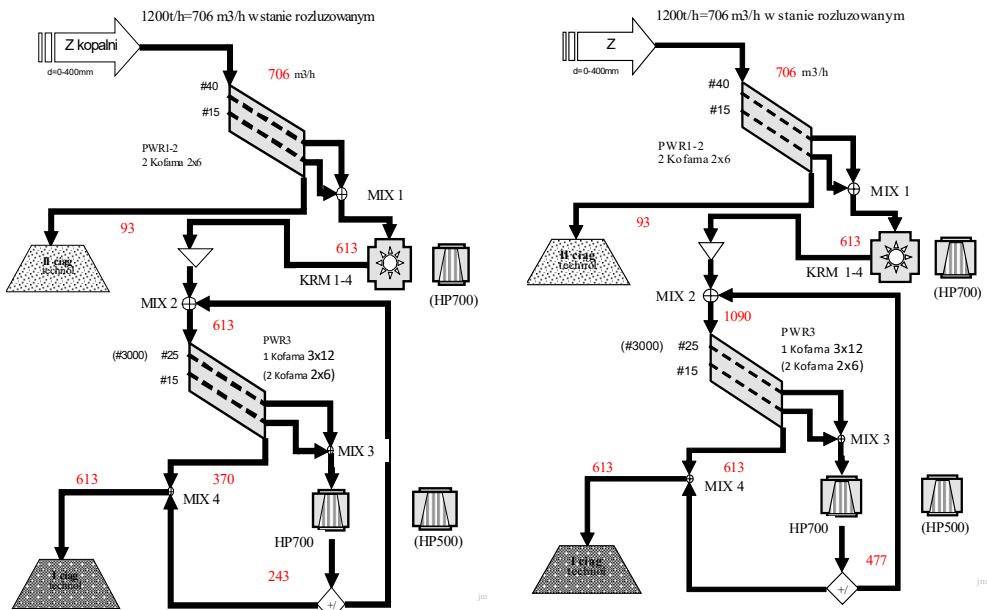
1200t/h=706 m3/h w stanie rozluzowanym

Z kopalni

d=0-400mm

#40

706 m3/h

#15

PWR1-2
2 Kofama 2x6

MIX 1

93

613

II ciąg technol

KRM 1-4

(HP700)

MIX 2

613

PWR3
1 Kofama 3x12
(2 Kofama 2x6)

(#3000)

#25

#15

MIX 3

613

370

MIX 4

HP700

(HP500)

243

I ciąg technol

+/

1200t/h=706 m3/h w stanie rozluzowanym

Z

d=0-400mm

#40

706 m3/h

#15

PWR1-2
2 Kofama 2x6

MIX 1

93

613

II ciąg technol

KRM 1-4

(HP700)

MIX 2

1090

PWR3
1 Kofama 3x12
(2 Kofama 2x6)

(#3000)

#25

#15

MIX 3

613

613

MIX 4

HP700

(HP500)

477

I ciąg technol

+/

jm

jm